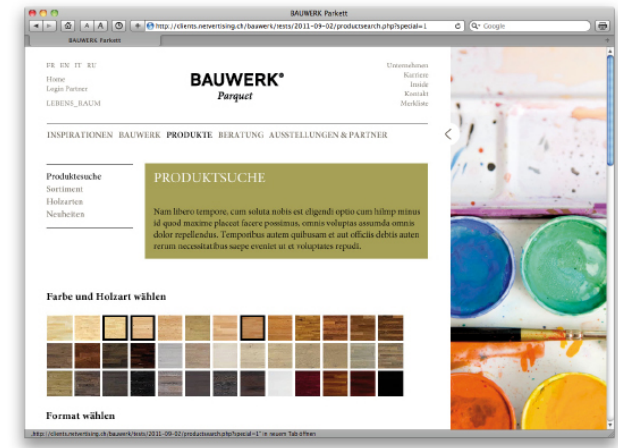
BAUWERK Parkett

http://clients.netvertising.ch/bauwerk/tests/2011-09-02/productsearch.php?special=1

Google

BAUWERK Parkett

FR EN IT RU
Home
Login Partner
LEBENS_RAUM

BAUWERK®
Parquet

Unternehmen
Karriere
Inside
Kontakt
Merkliste

INSPIRATIONEN BAUWERK PRODUKTE BERATUNG AUSSTELLUNGEN & PARTNER

Produktesuche
Sortiment
Holzarten
Neuheiten

PRODUKTSUCHE

Nam libero tempore, cum soluta nobis est eligendi optio cum hilmp minus id quod maxime placeat facere possimus, omnis voluptas assumda omnis dolor repellendus. Temporibus autem quibusam et aut officiis debitis auten rerum necessitatibus saepe eveniet ut et voluptates repudi.

Farbe und Holzart wählen

Format wählen

http://clients.netvertising.ch/bauwerk/tests/2011-09-02/productsearch.php?special=1" in neuem Tab öffnen